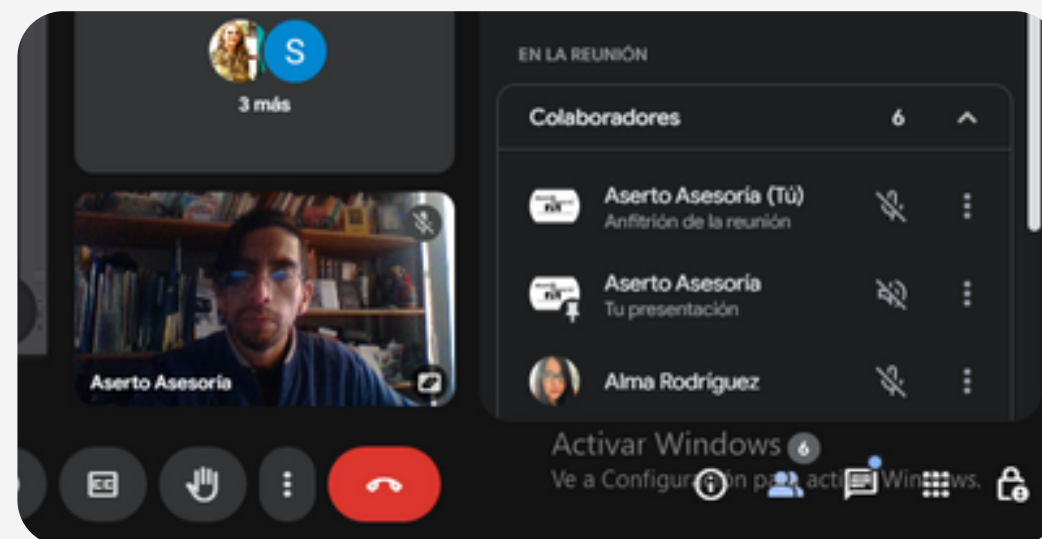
S
3 más

EN LA REUNIÓN

Colaboradores 6

Aserto Asesoría (Tú)
Anfitrión de la reunión

Aserto Asesoría
Tu presentación

Alma Rodríguez

Aserto Asesoría

Activar Windows 6
Ve a Configura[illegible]n pa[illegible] acti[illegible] Win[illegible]ws.